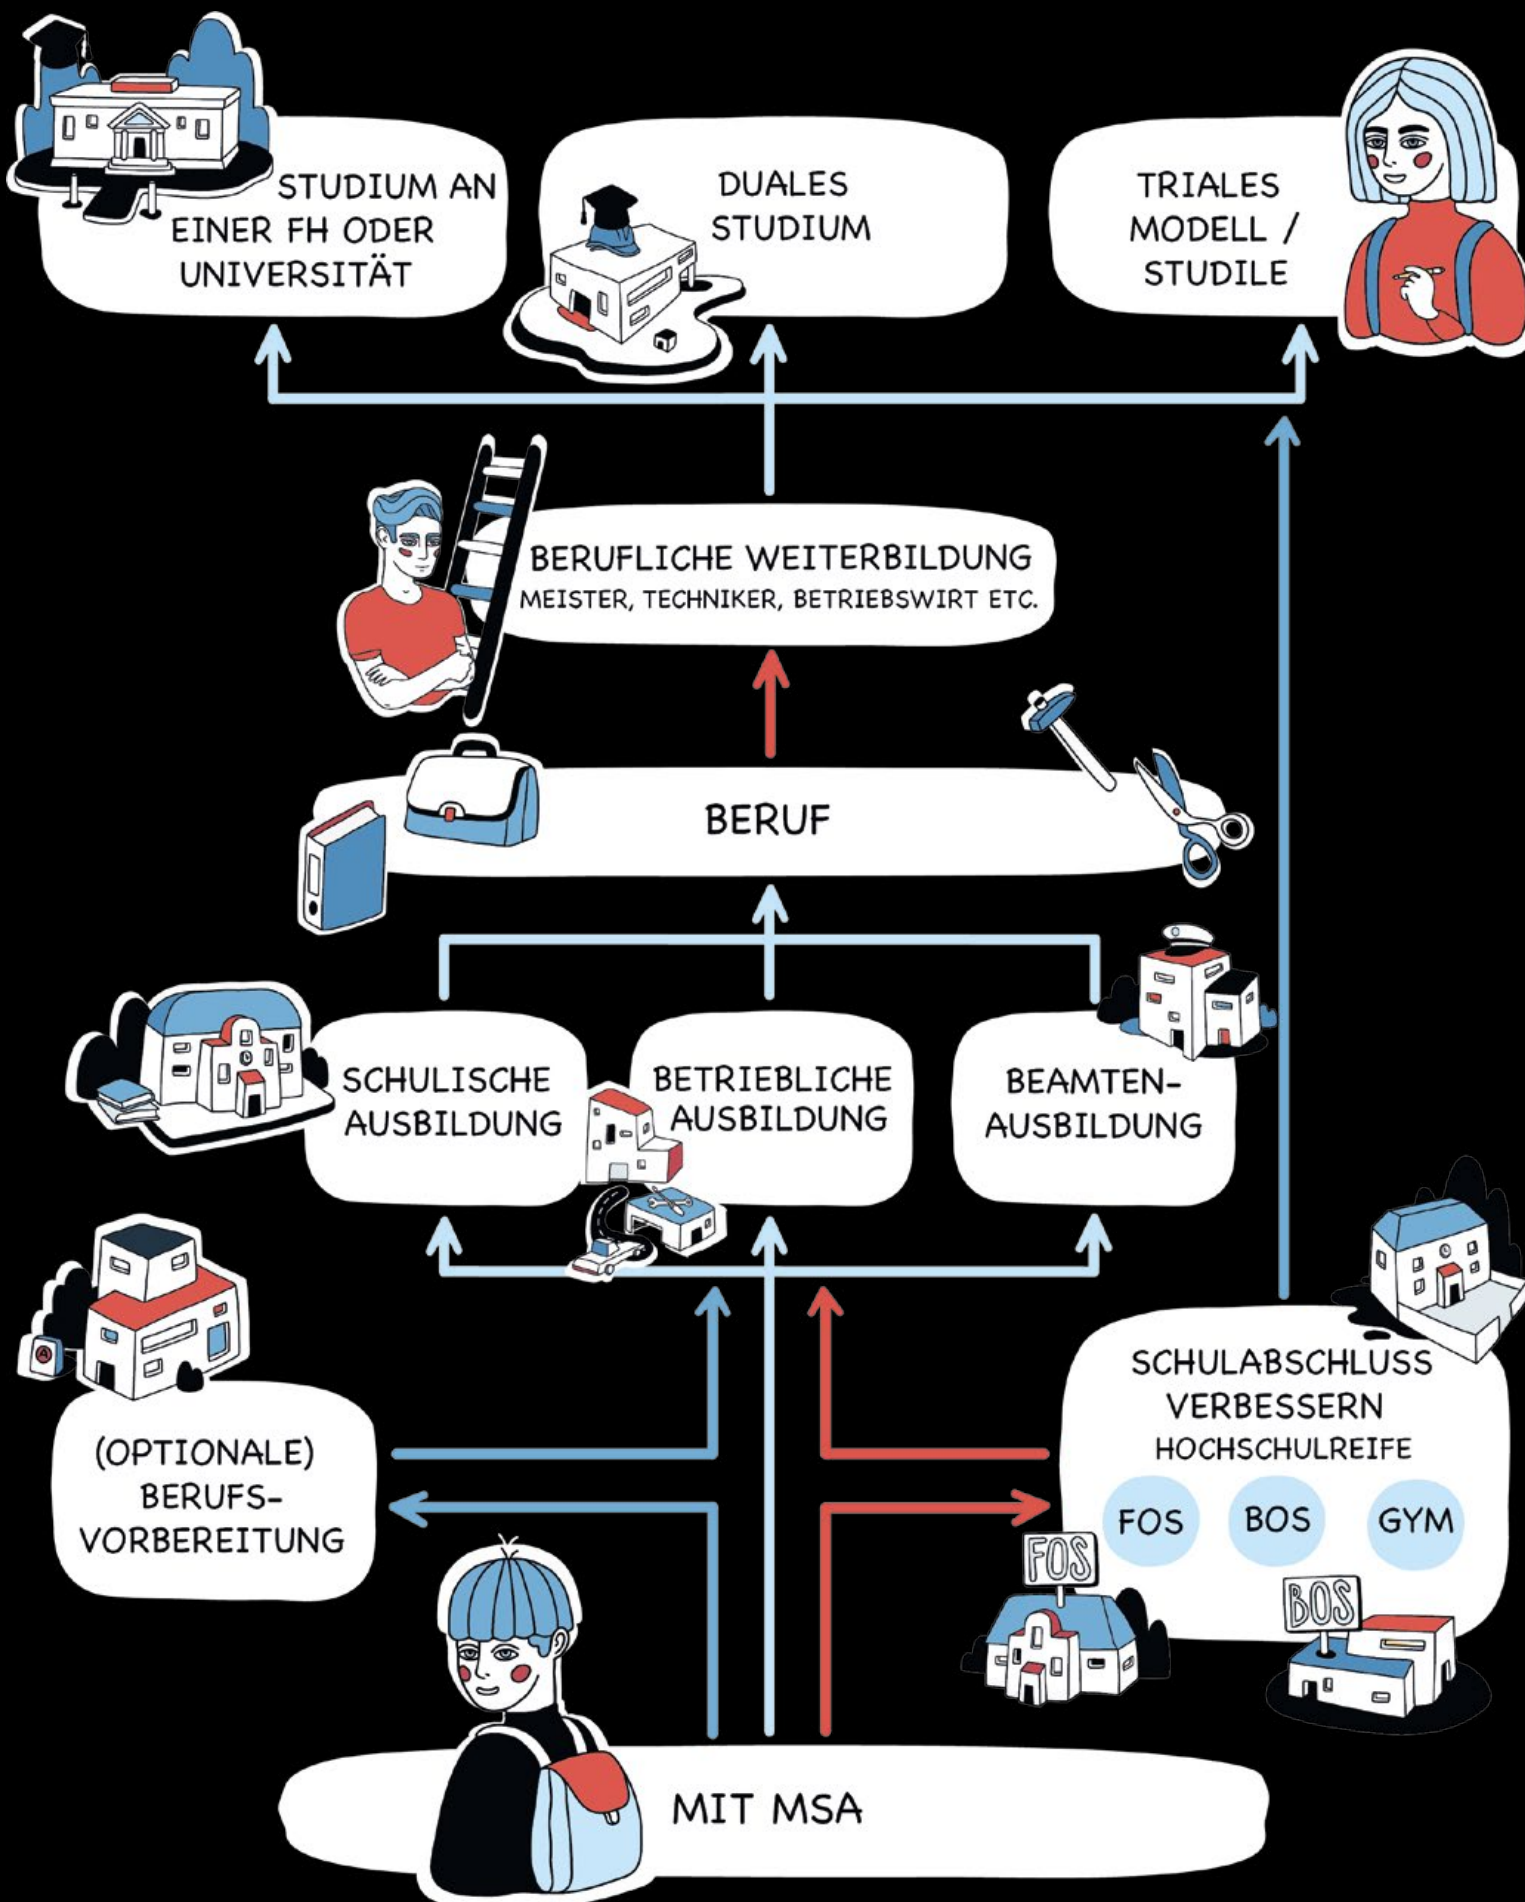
STUDIUM AN EINER FH ODER UNIVERSITÄT

DUALES STUDIUM

TRIALES MODELL / STUDILE

BERUFLICHE WEITERBILDUNG
MEISTER, TECHNIKER, BETRIEBSWIRT ETC.

BERUF

SCHULISCHE AUSBILDUNG

BETRIEBLICHE AUSBILDUNG

BEAMTEN-AUSBILDUNG

(OPTIONALE) BERUFS-VORBEREITUNG

SCHULABSCHLUSS VERBESSERN
HOCHSCHULREIFE

FOS

BOS

GYM

FOS

BOS

MIT MSA